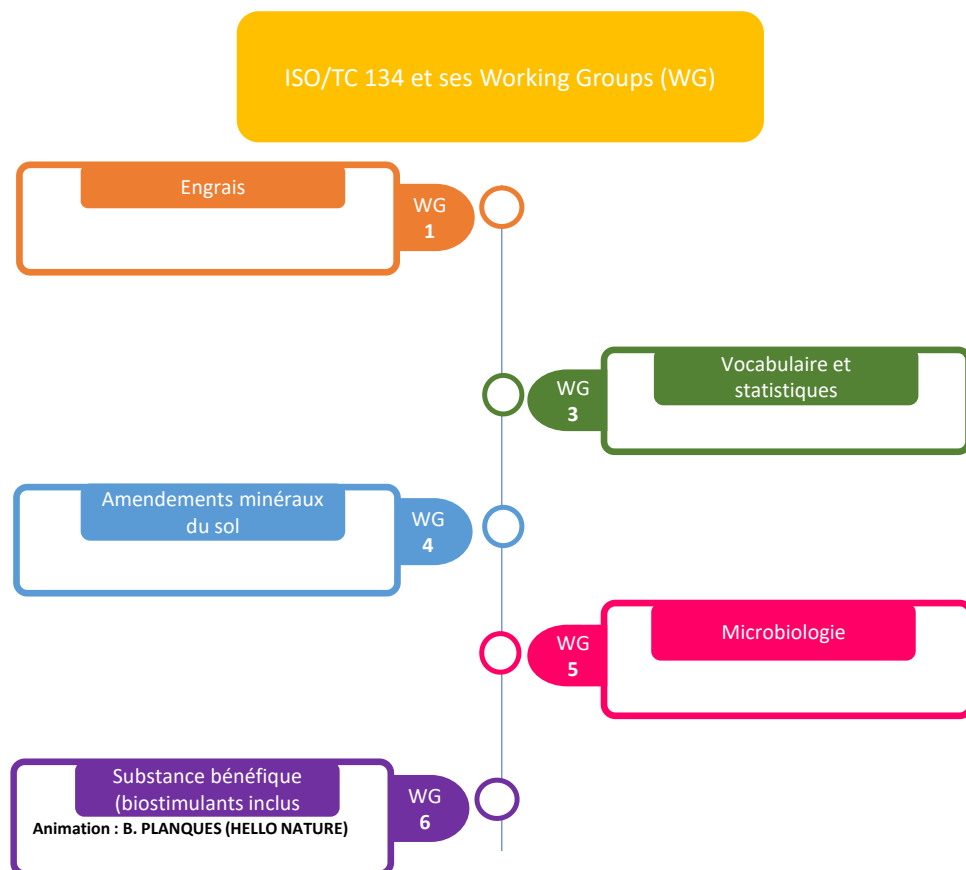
ISO/TC 134 et ses Working Groups (WG)

Engrais

WG 1

Vocabulaire et statistiques

WG 3

Amendements minéraux du sol

WG 4

Microbiologie

WG 5

Substance bénéfique (biostimulants inclus

Animation : B. PLANQUES (HELLO NATURE)

WG 6